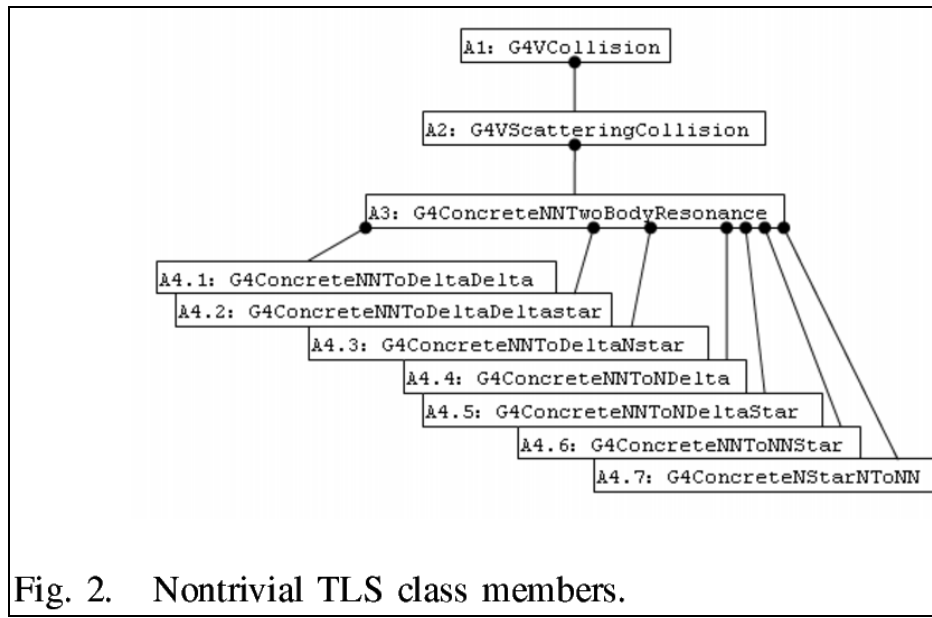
A1: G4VCollision

A2: G4VScatteringCollision

A3: G4ConcreteNNTwoBodyResonance

A4.1: G4ConcreteNNToDeltaDelta

A4.2: G4ConcreteNNToDeltaDeltastar

A4.3: G4ConcreteNNToDeltaNstar

A4.4: G4ConcreteNNToNDelta

A4.5: G4ConcreteNNToNDeltaStar

A4.6: G4ConcreteNNToNNStar

A4.7: G4ConcreteNStarNToNN

Fig. 2. Nontrivial TLS class members.